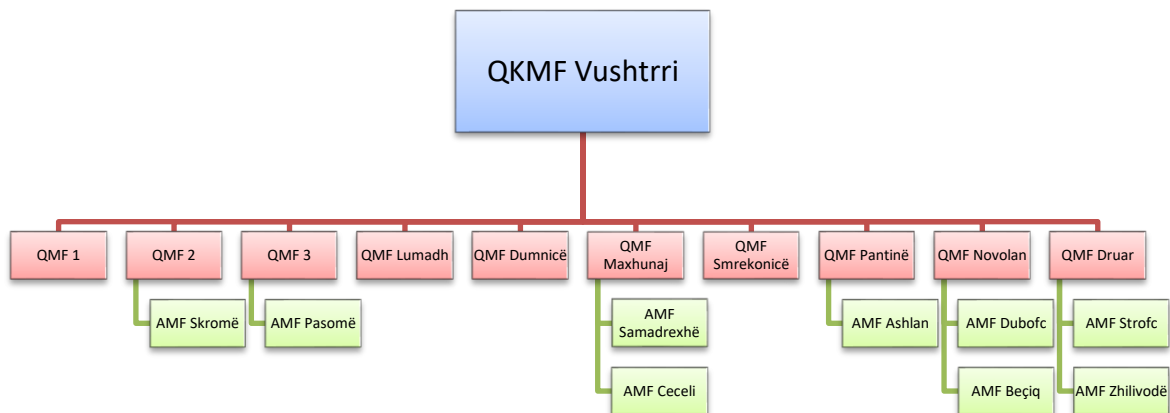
QKMF Vushtrri

QMF 1

QMF 2

AMF Skromë

QMF 3

AMF Pasomë

QMF Lumadh

QMF Dumnicë

QMF Maxhunaj

AMF Samadrexhë

AMF Ceceli

QMF Smrekonicë

QMF Pantinë

AMF Ashlan

QMF Novolan

AMF Dubofc

AMF Beçiq

QMF Druar

AMF Strofc

AMF Zhilivodë